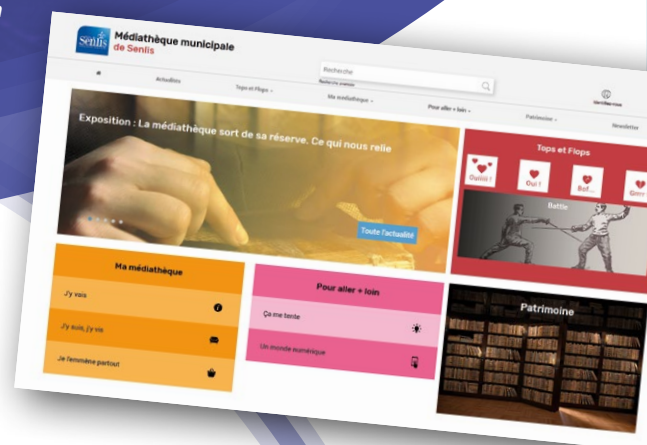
Senlis

Médiathèque municipale
de Senlis

Recherche
Recherche avancée

Actualités
Tops et Flops
Ma médiathèque
Pour aller + loin
Patrimoine
Newsletter
Identifiez-vous

Exposition : La médiathèque sort de sa réserve. Ce qui nous relie

Toute l'actualité

Tops et Flops
Ouiiiii !
Oui !
Bof...
Grrrr

Battle

Ma médiathèque
J'y vais
J'y suis, j'y vis
Je l'emmène partout

Pour aller + loin
Ça me tente
Un monde numérique

Patrimoine